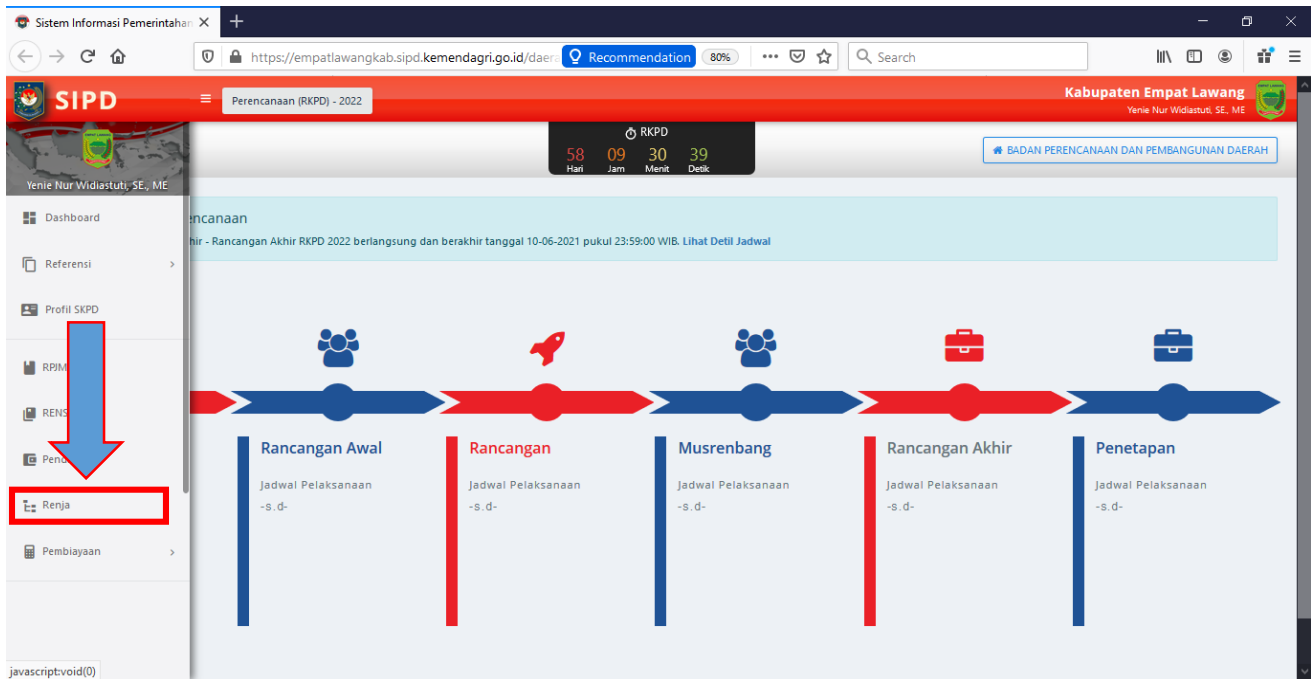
Sistem Informasi Pemerintahan ✕ +

https://empatlawangkab.sipd.kemendagri.go.id/daera Recommendation 80% Search

SIPD ≡ Perencanaan (RKPD) - 2022 Kabupaten Empat Lawang Yenie Nur Widiastuti, SE., ME

Yenie Nur Widiastuti, SE., ME

RKPD
58 Hari 09 Jam 30 Menit 39 Detik

BADAN PERENCANAAN DAN PEMBANGUNAN DAERAH

Dashboard
Referensi
Profil SKPD
RPJM
RENS
Pend
Renja
Pembiayaan

encanaan
hir - Rancangan Akhir RKPD 2022 berlangsung dan berakhir tanggal 10-06-2021 pukul 23:59:00 WIB. Lihat Detil Jadwal

Rancangan Awal
Jadwal Pelaksanaan
-s.d-

Rancangan
Jadwal Pelaksanaan
-s.d-

Musrenbang
Jadwal Pelaksanaan
-s.d-

Rancangan Akhir
Jadwal Pelaksanaan
-s.d-

Penetapan
Jadwal Pelaksanaan
-s.d-

javascript:void(0)